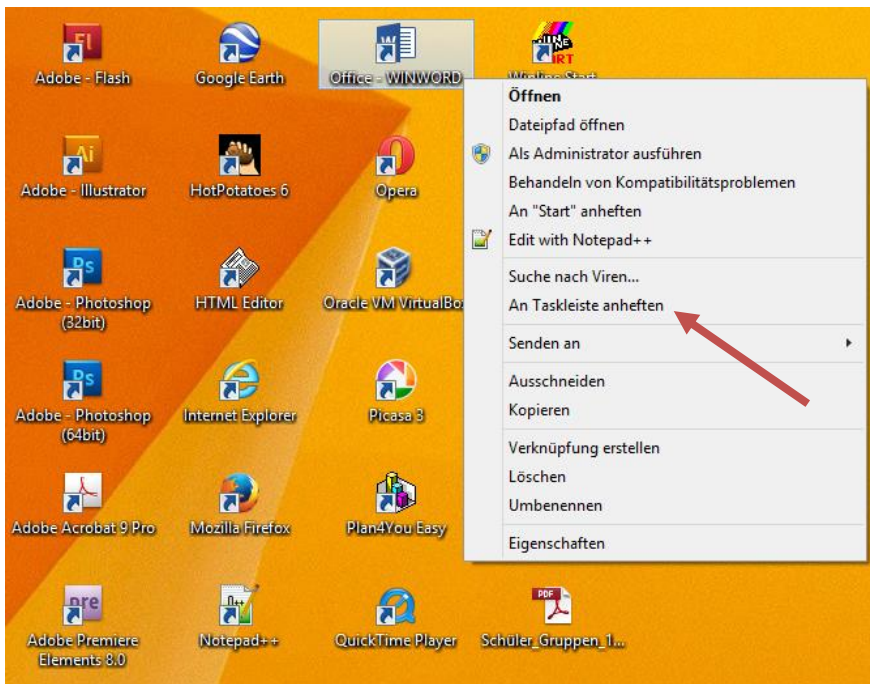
Adobe - Flash
Google Earth
Office - WINWORD
Winline Start

Öffnen
Dateipfad öffnen
Als Administrator ausführen
Behandeln von Kompatibilitätsproblemen
An "Start" anheften
Edit with Notepad++
Suche nach Viren...
An Taskleiste anheften
Senden an
Ausschneiden
Kopieren
Verknüpfung erstellen
Löschen
Umbenennen
Eigenschaften

Adobe - Illustrator
HotPotatoes 6
Opera
Adobe - Photoshop (32bit)
HTML Editor
Oracle VM VirtualBo
Adobe - Photoshop (64bit)
Internet Explorer
Picasa 3
Adobe Acrobat 9 Pro
Mozilla Firefox
Plan4You Easy
Adobe Premiere Elements 8.0
Notepad++
QuickTime Player
Schüler_Gruppen_1...